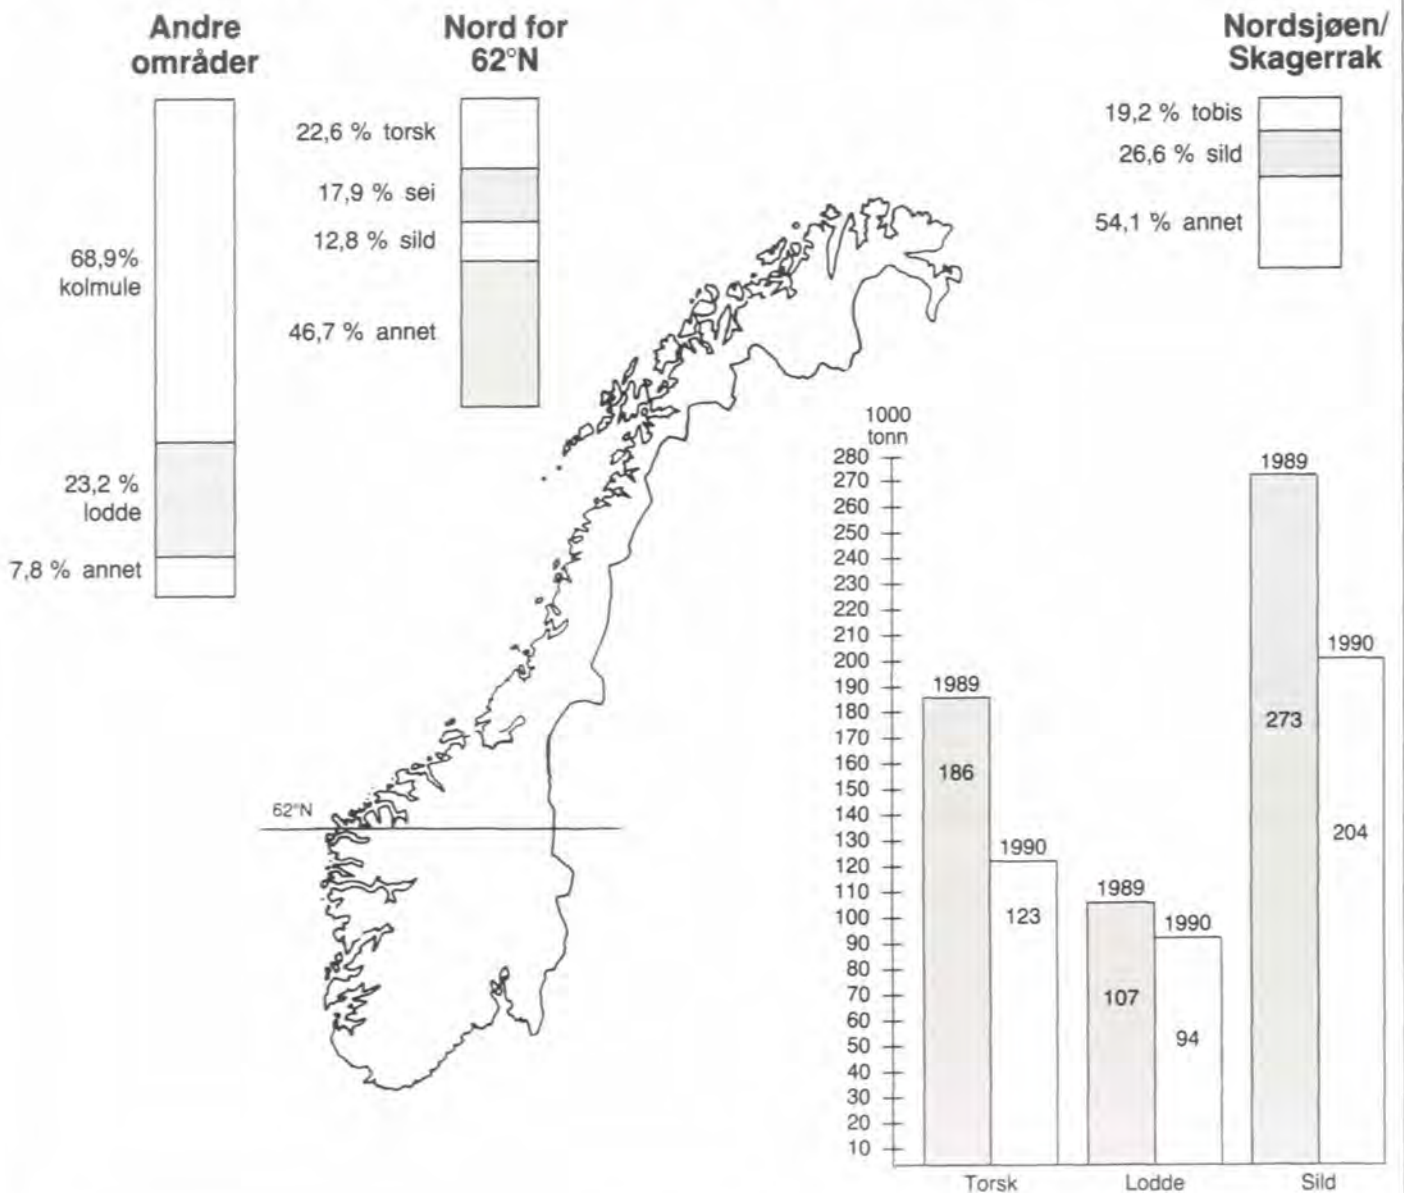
Andre områder

68,9% kolmule

23,2 % lodde

7,8 % annet

Nord for 62°N

22,6 % torsk

17,9 % sei

12,8 % sild

46,7 % annet

Nordsjøen/ Skagerrak

19,2 % tobis

26,6 % sild

54,1 % annet

62°N

1000 tonn

280
270
260
250
240
230
220
210
200
190
180
170
160
150
140
130
120
110
100
90
80
70
60
50
40
30
20
10

1989
186
1990
123
Torsk

1989
107
1990
94
Lodde

1989
273
1990
204
Sild